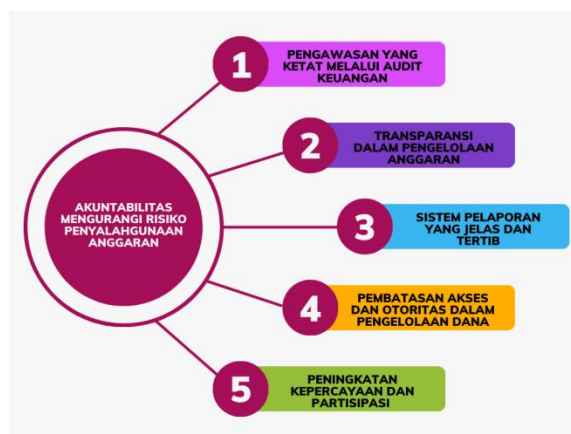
AKUNTABILITAS MENGURANGI RISIKO PENYALAHGUNAAN ANGGARAN

1
PENGAWASAN YANG KETAT MELALUI AUDIT KEUANGAN

2
TRANSPARANSI DALAM PENGELOLAAN ANGGARAN

3
SISTEM PELAPORAN YANG JELAS DAN TERTIB

4
PEMBATASAN AKSES DAN OTORITAS DALAM PENGELOLAAN DANA

5
PENINGKATAN KEPERCAYAAN DAN PARTISIPASI